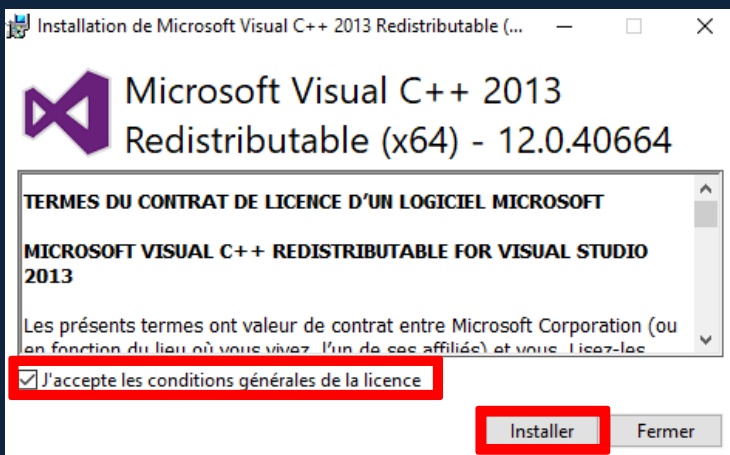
Installation de Microsoft Visual C++ 2013 Redistributable (...

Microsoft Visual C++ 2013 Redistributable (x64) - 12.0.40664

TERMES DU CONTRAT DE LICENCE D'UN LOGICIEL MICROSOFT

MICROSOFT VISUAL C++ REDISTRIBUTABLE FOR VISUAL STUDIO 2013

Les présents termes ont valeur de contrat entre Microsoft Corporation (ou en fonction du lieu où vous vivez, l'un de ses affiliés) et vous. Lisez-les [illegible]

J'accepte les conditions générales de la licence

Installer

Fermer